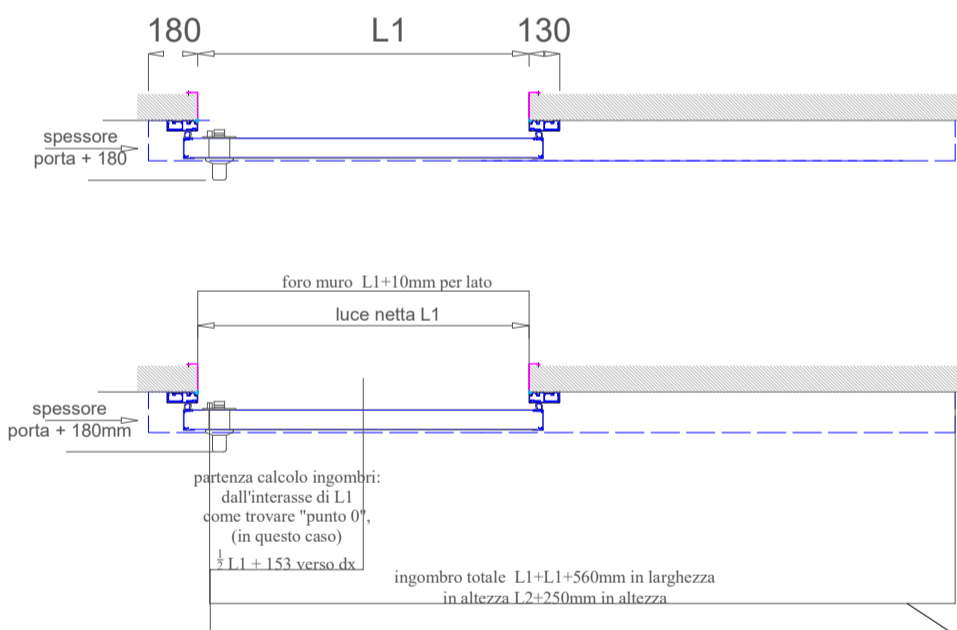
180
L1
130

spessore
porta + 180

foro muro L1+10mm per lato

luce netta L1

spessore
porta + 180mm

partenza calcolo ingombri:
dall'interasse di L1
come trovare "punto 0",
(in questo caso)
$\frac{1}{2}$ L1 + 153 verso dx

ingombro totale L1+L1+560mm in larghezza
in altezza L2+250mm in altezza